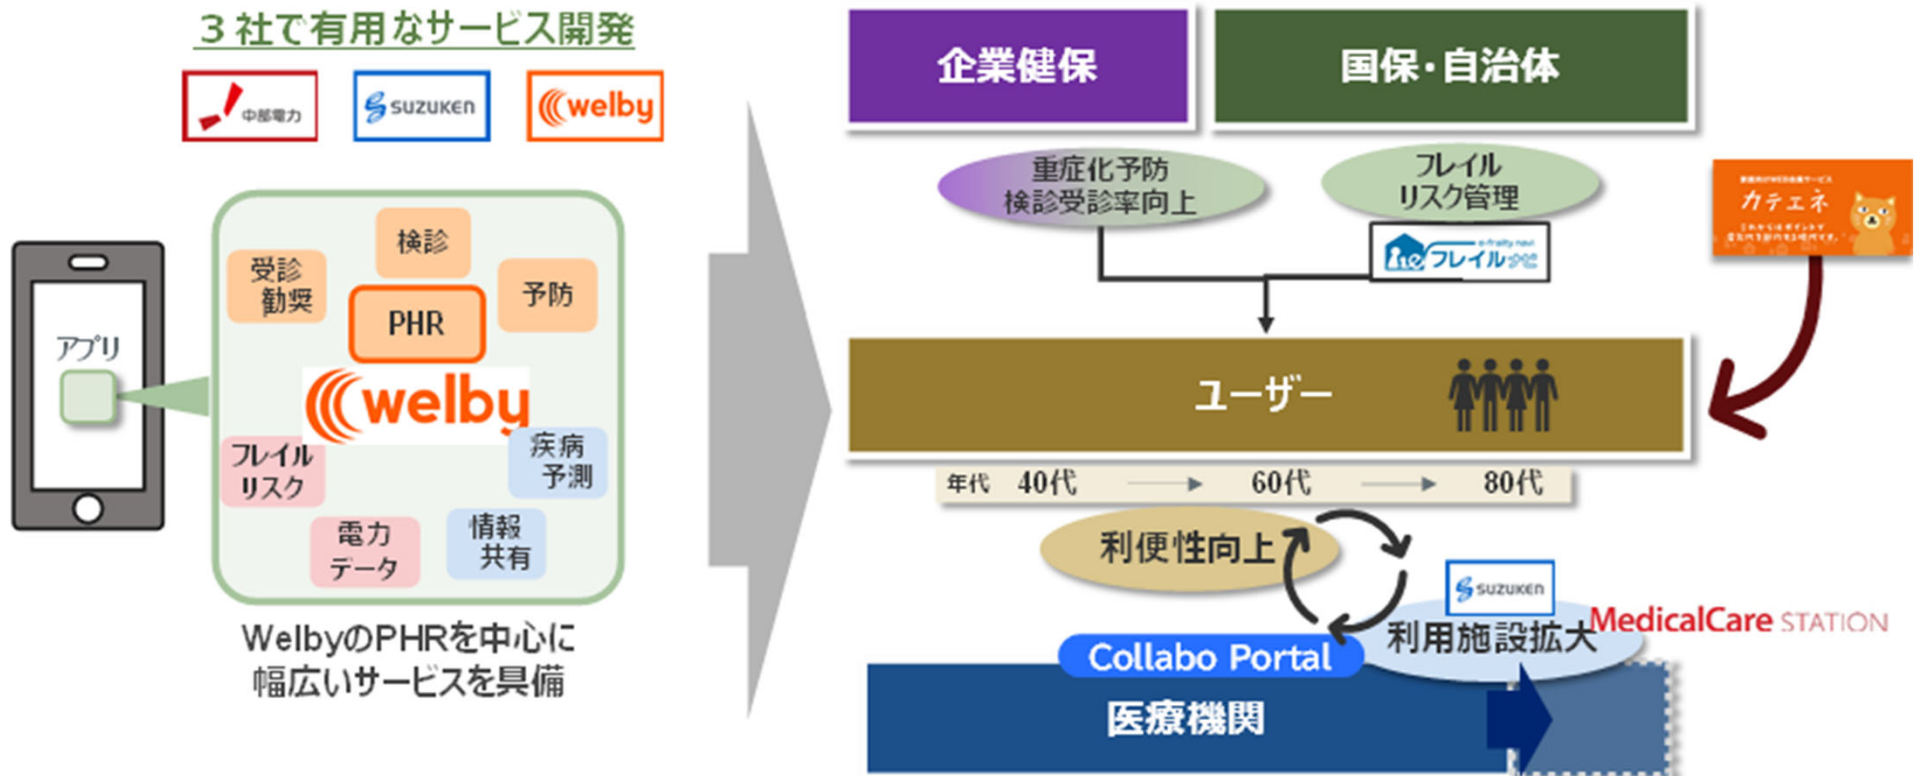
３社で有用なサービス開発

中部電力

SUZUKEN

welby

アプリ

受診勧奨

検診

予防

PHR

welby

フレイルリスク

疾病予測

電力データ

情報共有

WelbyのPHRを中心に幅広いサービスを具備

企業健保

国保・自治体

重症化予防
検診受診率向上

フレイル
リスク管理

フレイルnavi

カテエネ

ユーザー

年代　40代　60代　80代

利便性向上

SUZUKEN

利用施設拡大

MedicalCare STATION

Collabo Portal

医療機関